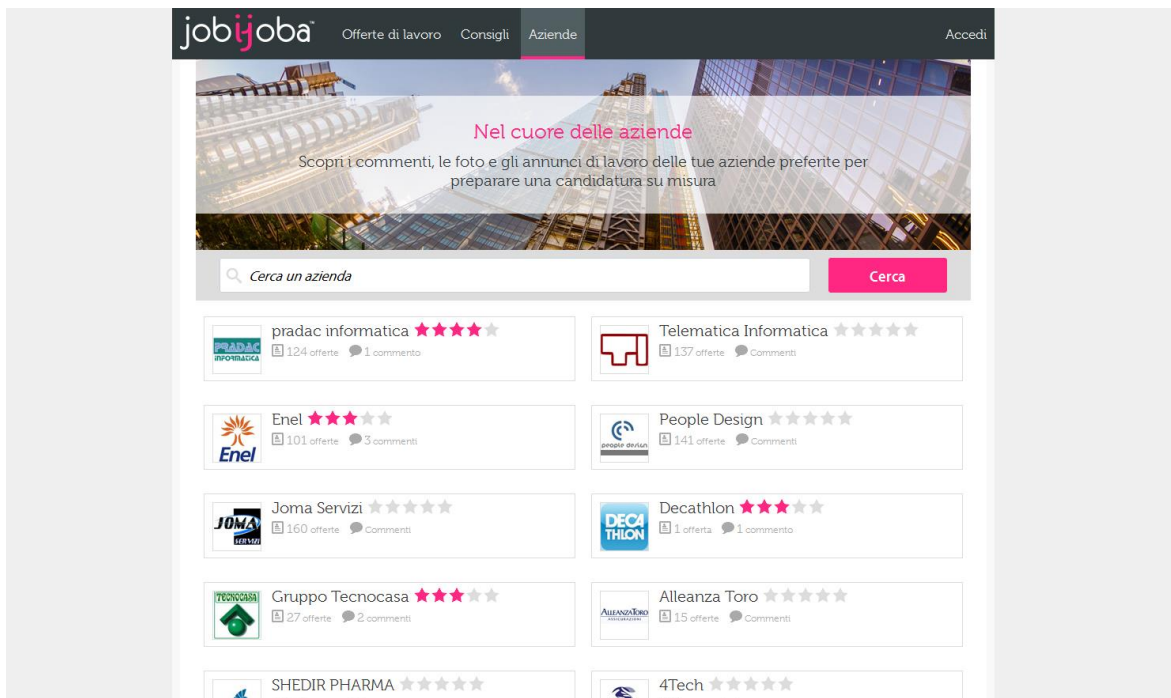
jobijoba™ Offerte di lavoro Consigli Aziende Accedi

Nel cuore delle aziende

Scopri i commenti, le foto e gli annunci di lavoro delle tue aziende preferite per preparare una candidatura su misura

Cerca un azienda

Cerca

PRADAC INFORMATICA

pradac informatica

124 offerte 1 commento

Telematica Informatica

137 offerte Commenti

Enel

Enel

101 offerte 3 commenti

people design

People Design

141 offerte Commenti

JOMA SERVIZI

Joma Servizi

160 offerte Commenti

DECA THLON

Decathlon

1 offerta 1 commento

TECNOCASA

Gruppo Tecnocasa

27 offerte 2 commenti

ALLEANZA TORO

Alleanza Toro

15 offerte Commenti

SHEDIR PHARMA

4Tech